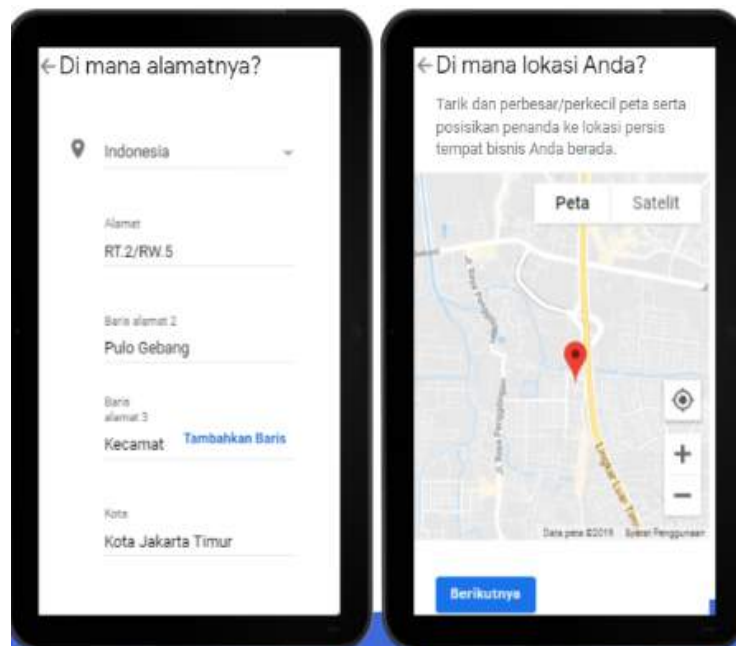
←Di mana alamatnya?

Indonesia

Alamat
RT.2/RW.5

Baris alamat 2
Pulo Gebang

Baris alamat 3
Kecamat Tambahkan Baris

Kota
Kota Jakarta Timur

←Di mana lokasi Anda?

Tarik dan perbesar/perkecil peta serta posisikan penanda ke lokasi persis tempat bisnis Anda berada.

Peta Satelit

+
−

Data peta ©2019 Syarat Penggunaan

Berikutnya